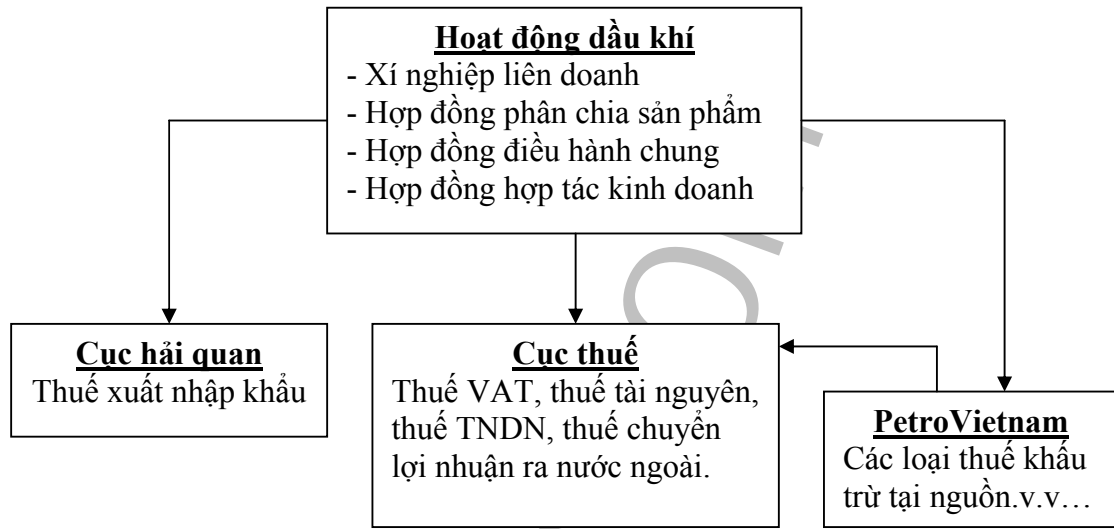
Hoạt động dầu khí
- Xí nghiệp liên doanh
- Hợp đồng phân chia sản phẩm
- Hợp đồng điều hành chung
- Hợp đồng hợp tác kinh doanh

Cục hải quan
Thuế xuất nhập khẩu

Cục thuế
Thuế VAT, thuế tài nguyên, thuế TNDN, thuế chuyển lợi nhuận ra nước ngoài.

PetroVietnam
Các loại thuế khấu trừ tại nguồn.v.v…